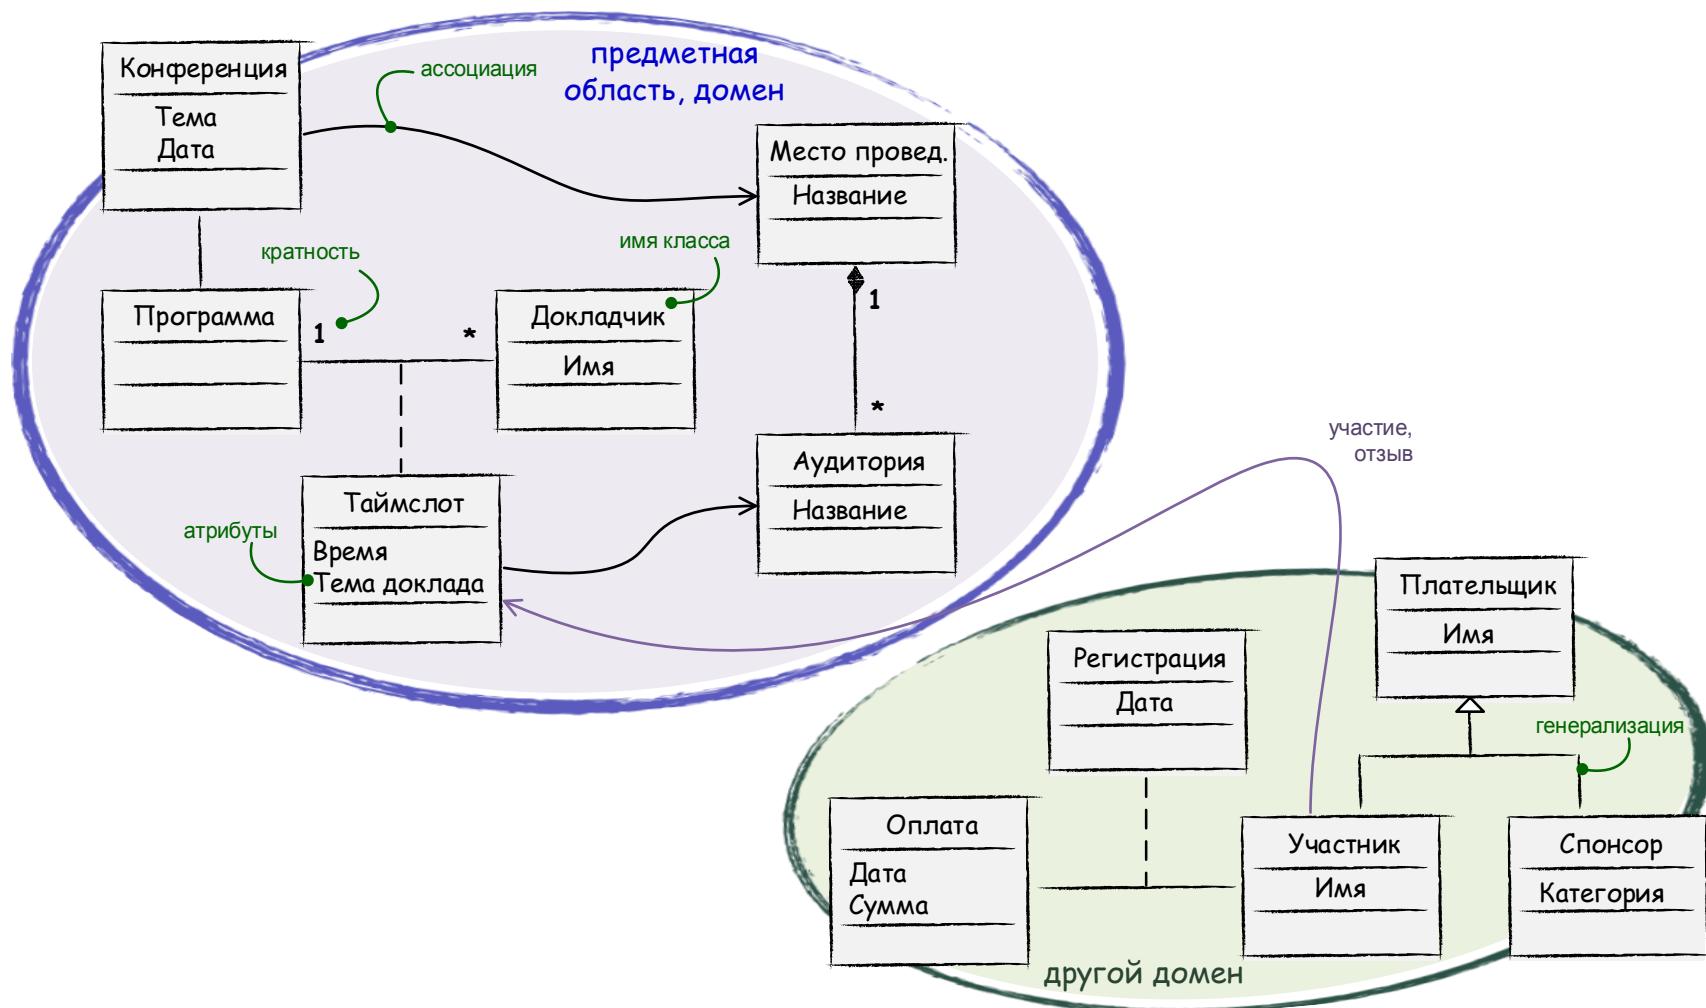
Конференция
Тема
Дата

ассоциация

предметная область, домен

Место провед.
Название

кратность

имя класса

Программа

1

*

Докладчик
Имя

1

*

Аудитория
Название

Таймслот
Время
Тема доклада

атрибуты

участие, отзыв

Плательщик
Имя

Регистрация
Дата

генерализация

Оплата
Дата
Сумма

Участник
Имя

Спонсор
Категория

другой домен